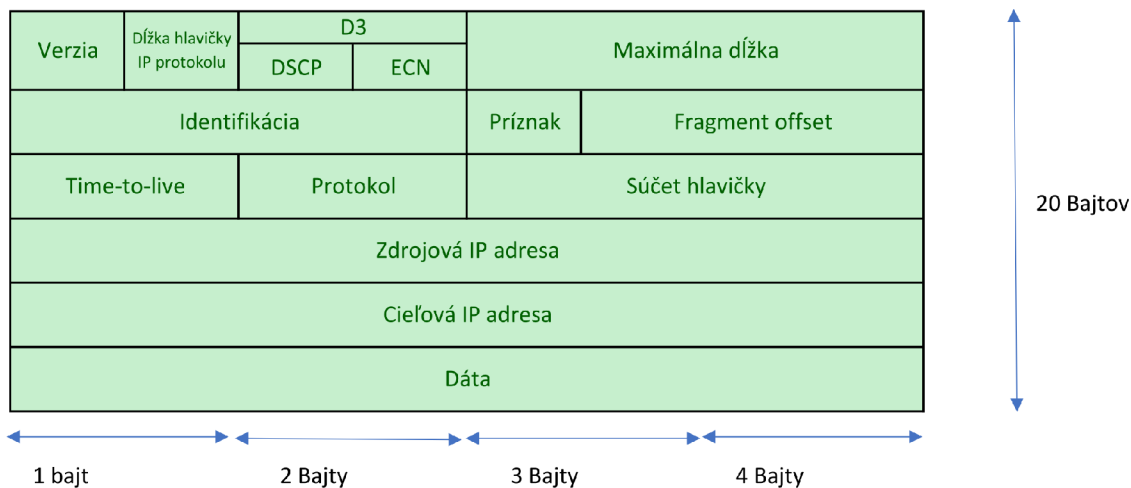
| Verzia | Dĺžka hlavičky IP protokolu | D3: DSCP | D3: ECN | Maximálna dĺžka | |
|---|---|---|---|---|---|
| Identifikácia | | | | Príznak | Fragment offset |
| Time-to-live | | Protokol | | Súčet hlavičky | |
| Zdrojová IP adresa | | | | | |
| Cieľová IP adresa | | | | | |
| Dáta | | | | | |

20 Bajtov

1 bajt

2 Bajty

3 Bajty

4 Bajty